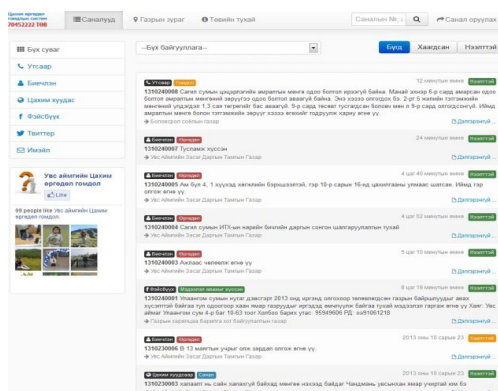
Цахим өргөдөл гомдлын систем 70452222 ТӨВ

Саналууд
Газрын зураг
Төвийн тухай
Саналын №
Санал оруулах

Бүх сувag
Утсаар
Биечлэн
Цахим хуудас
Фэйсбүүк
Твиттер
Имэйл

Увс аймгийн Цахим өргөдөл гомдол
Like
99 people like Увс аймгийн Цахим өргөдөл гомдол

--Бүх байгууллага--
Бүгд
Хаагдсан
Нээлттэй

Утсаар
12 минутын өмнө
Нээлттэй
1310240008 Сагил сумын цахилгааны ажилтан минь одоо болтол ирсэнгүй байна. Манай оноор 6-р сард ажилсан одоо болтол ажилтан минь зөвшөөрсөн одоо болтол ажилтан минь 2-р 5 хийгдэн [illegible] 9-р сард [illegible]
Бохирдсон хорлон гэсэн
Дэлгэрэнгүй...

Биечлэн
24 минутын өмнө
Нээлттэй
1310240007 Туслаж хүссэн
Увс Аймгийн Засаг Даргын Тамгын Газар
Дэлгэрэнгүй...

Биечлэн
4 цаг 40 минутын өмнө
Нээлттэй
1310240005 Ажлын 4, 1 хүүхэд хөгжлийн бэрхшээлтэй, гэр 18-р сарын 16-нд цахилгаанд унаж байгаа. Ийм гэр олгож өгнө үү
Увс Аймгийн Засаг Даргын Тамгын Газар
Дэлгэрэнгүй...

Биечлэн
4 цаг 43 минутын өмнө
Нээлттэй
1310240004 Сагил сум ИТХ-ын даргын Бичлэг дахь цаг дарга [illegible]
Увс Аймгийн Засаг Даргын Тамгын Газар
Дэлгэрэнгүй...

Биечлэн
5 цаг 19 минутын өмнө
Нээлттэй
1310240003 Ажлаас чөлөөлж өгнө үү
Увс Аймгийн Засаг Даргын Тамгын Газар
Дэлгэрэнгүй...

Фэйсбүүк
Хэрэглэгчийн
9 цаг 2 минутын өмнө
Нээлттэй
1310230001 Улаангом сумын нутаг дэвсгэрт 2013 онд иргэнд олгосон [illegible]
Газрын харилцаа Барилга хот байгуулалтын газар
Дэлгэрэнгүй...

Биечлэн
2013 оны 10 сарын 23
Хаагдсан
1310230006 8 13 мянган ургэх оноор олгох өгнө үү
Увс Аймгийн Засаг Даргын Тамгын Газар
Дэлгэрэнгүй...

Цахим хуудас
2013 оны 10 сарын 23
Нээлттэй
1310230003 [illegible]